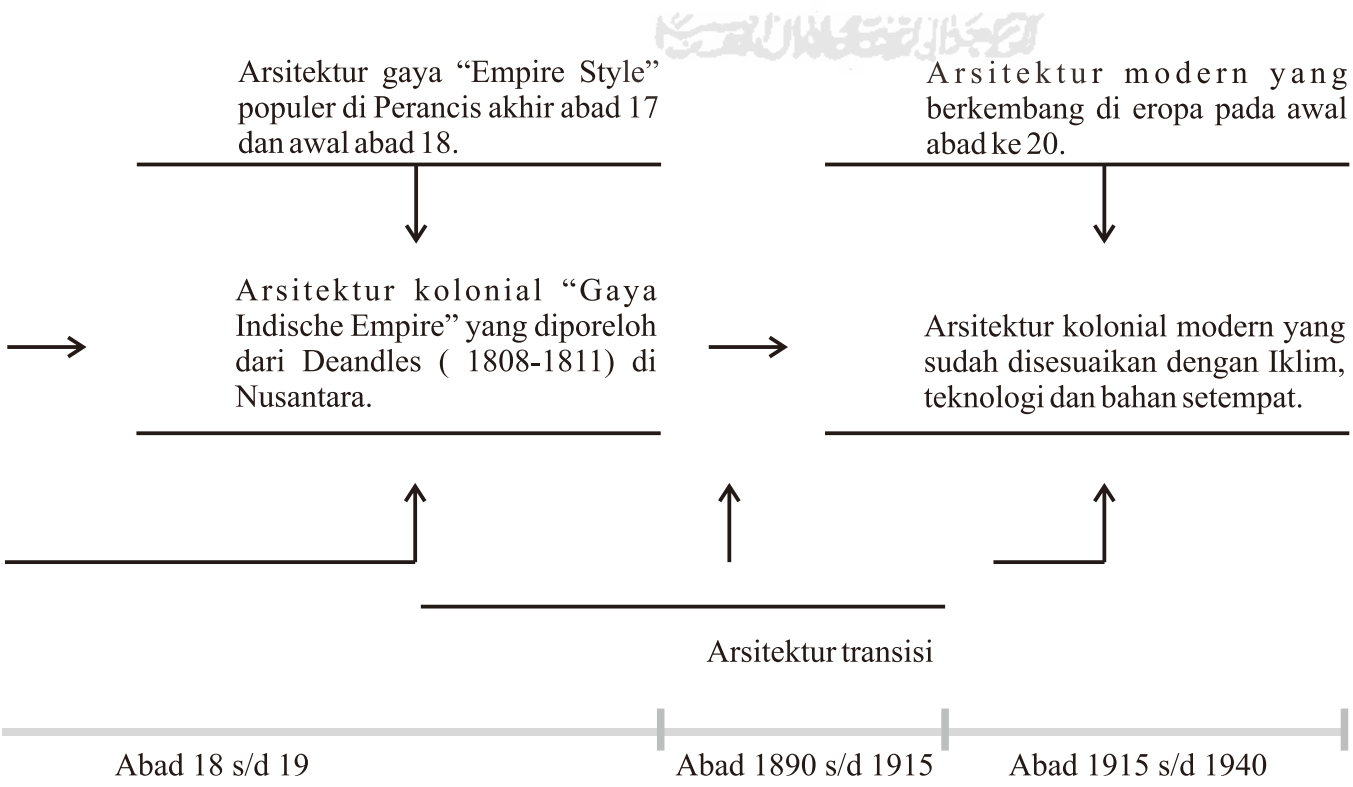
Arsitektur gaya "Empire Style" populer di Perancis akhir abad 17 dan awal abad 18.

Arsitektur modern yang berkembang di eropa pada awal abad ke 20.

Arsitektur kolonial "Gaya Indische Empire" yang diporeloh dari Deandles ( 1808-1811) di Nusantara.

Arsitektur kolonial modern yang sudah disesuaikan dengan Iklim, teknologi dan bahan setempat.

Arsitektur transisi

Abad 18 s/d 19

Abad 1890 s/d 1915

Abad 1915 s/d 1940